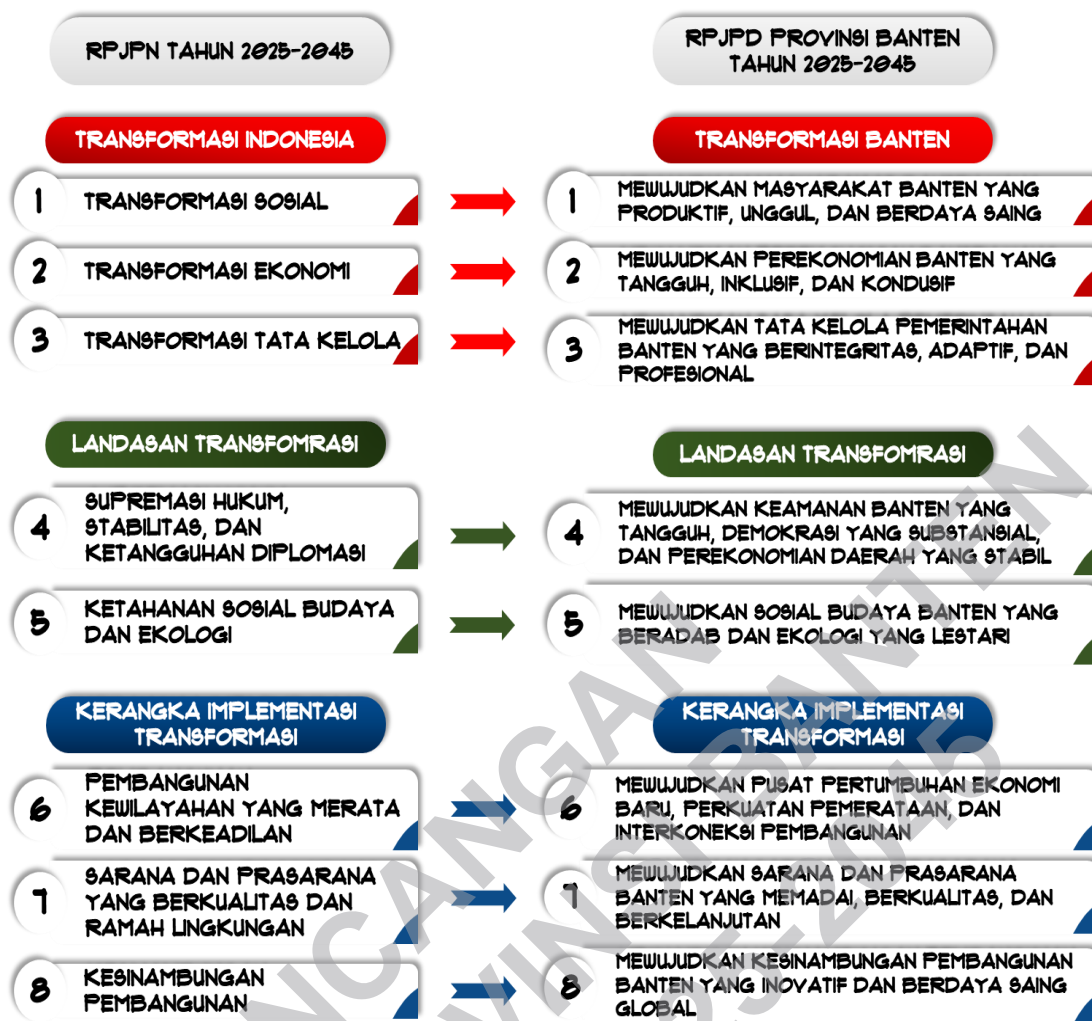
RPJPN TAHUN 2025-2045

RPJPD PROVINSI BANTEN TAHUN 2025-2045

TRANSFORMASI INDONESIA

1 TRANSFORMASI SOSIAL

2 TRANSFORMASI EKONOMI

3 TRANSFORMASI TATA KELOLA

TRANSFORMASI BANTEN

1 MEWUJUDKAN MASYARAKAT BANTEN YANG PRODUKTIF, UNGGUL, DAN BERDAYA SAING

2 MEWUJUDKAN PEREKONOMIAN BANTEN YANG TANGGUH, INKLUSIF, DAN KONDUSIF

3 MEWUJUDKAN TATA KELOLA PEMERINTAHAN BANTEN YANG BERINTEGRITAS, ADAPTIF, DAN PROFESIONAL

LANDASAN TRANSFOMRASI

4 SUPREMASI HUKUM, STABILITAS, DAN KETANGGUHAN DIPLOMASI

5 KETAHANAN SOSIAL BUDAYA DAN EKOLOGI

LANDASAN TRANSFOMRASI

4 MEWUJUDKAN KEAMANAN BANTEN YANG TANGGUH, DEMOKRASI YANG SUBSTANSIAL, DAN PEREKONOMIAN DAERAH YANG STABIL

5 MEWUJUDKAN SOSIAL BUDAYA BANTEN YANG BERADAB DAN EKOLOGI YANG LESTARI

KERANGKA IMPLEMENTASI TRANSFORMASI

6 PEMBANGUNAN KEWILAYAHAN YANG MERATA DAN BERKEADILAN

7 SARANA DAN PRASARANA YANG BERKUALITAS DAN RAMAH LINGKUNGAN

8 KESINAMBUNGAN PEMBANGUNAN

KERANGKA IMPLEMENTASI TRANSFORMASI

6 MEWUJUDKAN PUSAT PERTUMBUHAN EKONOMI BARU, PERKUATAN PEMERATAAN, DAN INTERKONEKSI PEMBANGUNAN

7 MEWUJUDKAN SARANA DAN PRASARANA BANTEN YANG MEMADAI, BERKUALITAS, DAN BERKELANJUTAN

8 MEWUJUDKAN KESINAMBUNGAN PEMBANGUNAN BANTEN YANG INOVATIF DAN BERDAYA SAING GLOBAL

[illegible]NCANGAN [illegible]VINSI BANTEN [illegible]5-2045